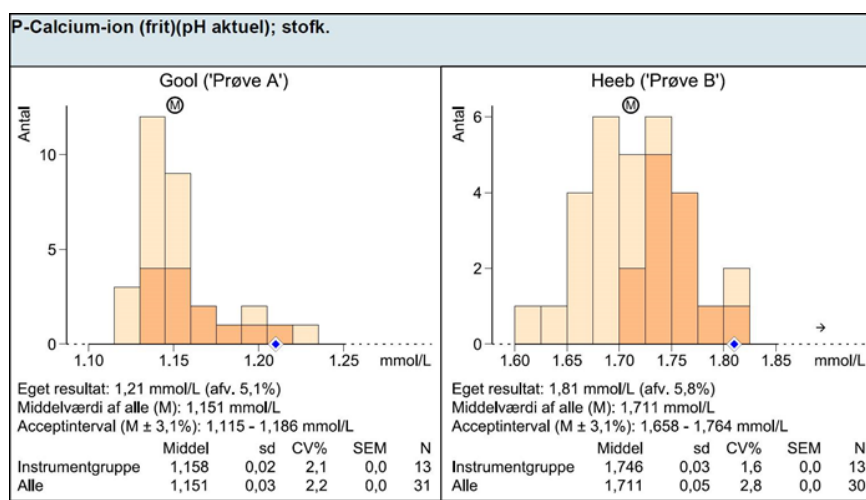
P-Calcium-ion (frit)(pH aktuel); stofk.

Gool ('Prøve A')

Ⓜ

Antal

10

5

0

1.10 1.15 1.20 1.25 mmol/L

Eget resultat: 1,21 mmol/L (afv. 5,1%)
Middelværdi af alle (M): 1,151 mmol/L
Acceptinterval (M ± 3,1%): 1,115 - 1,186 mmol/L

| | Middel | sd | CV% | SEM | N |
|---|---|---|---|---|---|
| Instrumentgruppe | 1,158 | 0,02 | 2,1 | 0,0 | 13 |
| Alle | 1,151 | 0,03 | 2,2 | 0,0 | 31 |

Heeb ('Prøve B')

Ⓜ

Antal

6

4

2

0

1.60 1.65 1.70 1.75 1.80 1.85 mmol/L

→

Eget resultat: 1,81 mmol/L (afv. 5,8%)
Middelværdi af alle (M): 1,711 mmol/L
Acceptinterval (M ± 3,1%): 1,658 - 1,764 mmol/L

| | Middel | sd | CV% | SEM | N |
|---|---|---|---|---|---|
| Instrumentgruppe | 1,746 | 0,03 | 1,6 | 0,0 | 13 |
| Alle | 1,711 | 0,05 | 2,8 | 0,0 | 30 |